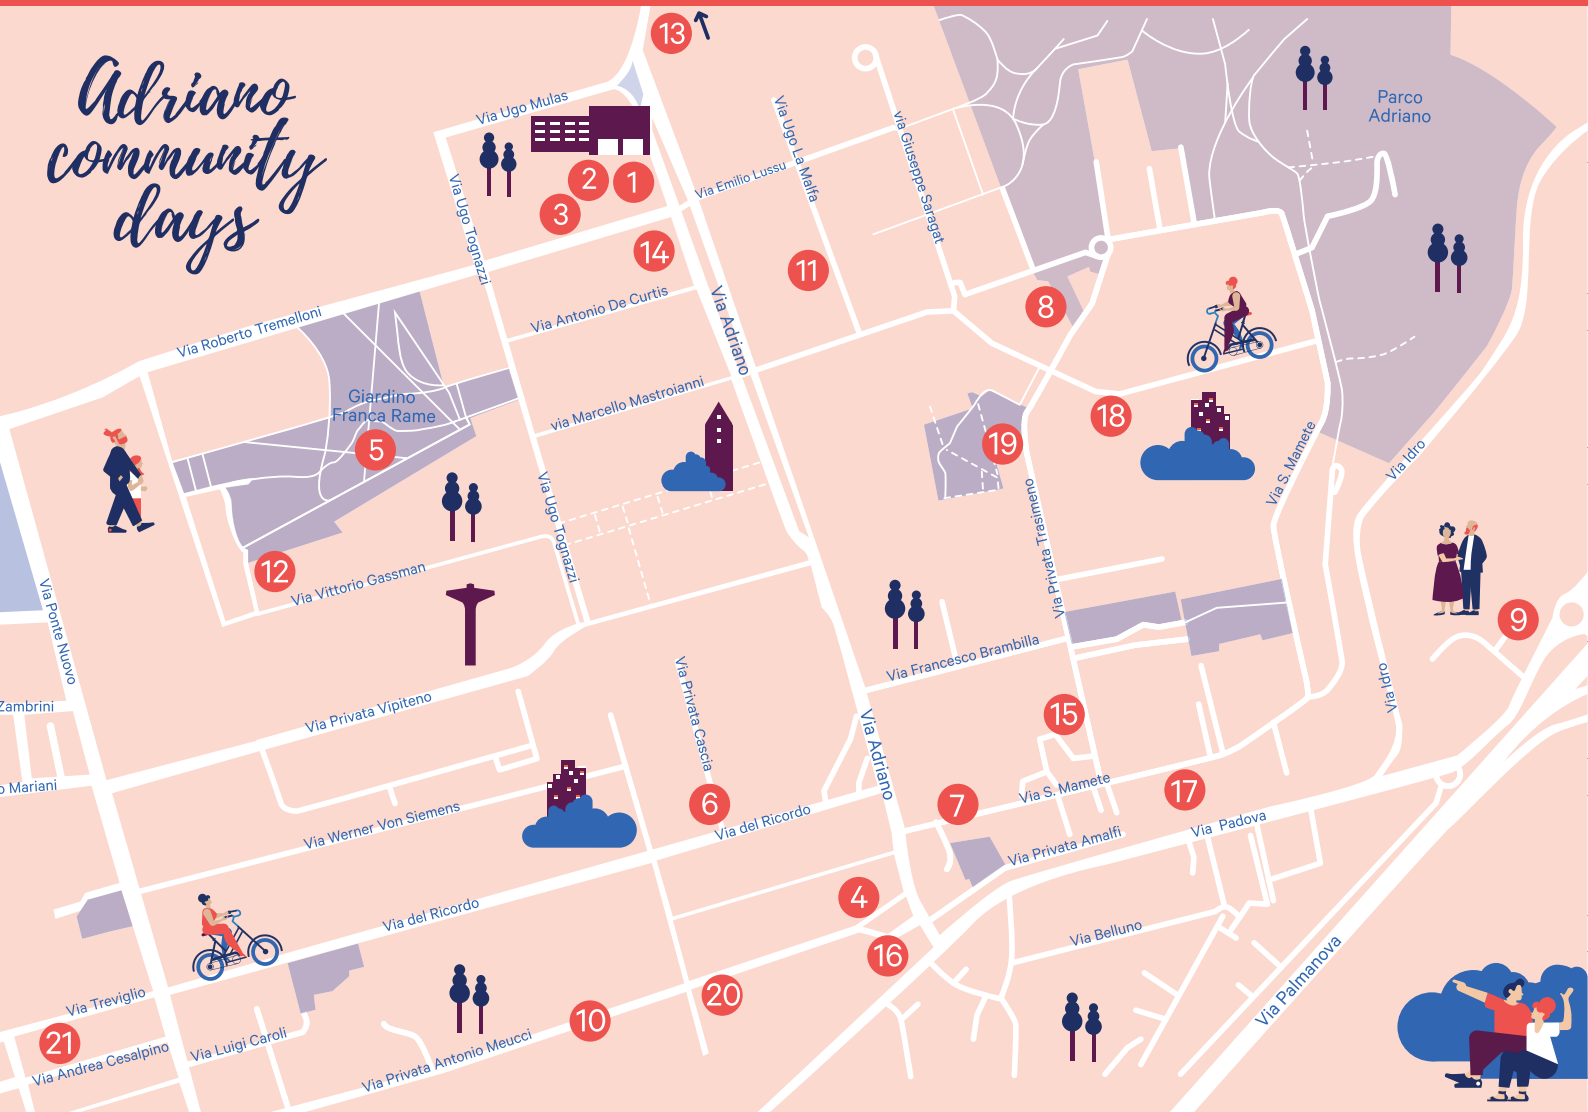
Adriano community days

13

Via Ugo Mulas

2 1

3

Via Ugo Tognazzi

14

Via Emilio Lussu

Via Ugo La Malfa

Via Giuseppe Saragat

Parco Adriano

11

8

Via Roberto Tremelloni

Via Antonio De Curtis

Via Adriano

Giardino Franca Rame

5

via Marcello Mastroianni

18

19

Via S. Mamete

Via Idro

Via Ugo Tognazzi

Via Privata Trasimeno

12

Via Vittorio Gassman

9

Via Ponte Nuovo

Via Francesco Brambilla

Via Privata Vipiteno

Via Privata Cascia

Via Idro

Zambrini

Via Adriano

15

Mariani

Via S. Mamete

17

6

7

Via Werner Von Siemens

Via del Ricordo

Via Privata Amalfi

Via Padova

4

Via del Ricordo

16

Via Belluno

20

Via Treviglio

Via Palmanova

10

21

Via Luigi Caroli

Via Andrea Cesalpino

Via Privata Antonio Meucci